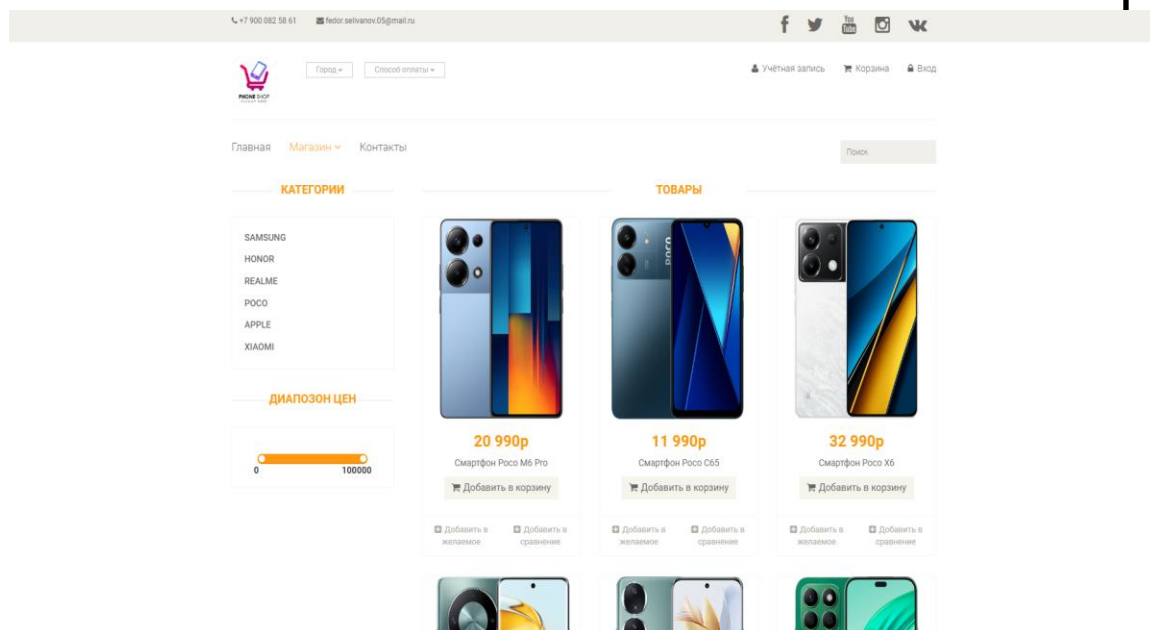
+7 900 082 58 61 fedor.selivanov.05@mail.ru

PHONE SHOP

Город ▾ Способ оплаты ▾

Учётная запись Корзина Вход

Главная Магазин Контакты

Поиск

КАТЕГОРИИ

SAMSUNG
HONOR
REALME
POCO
APPLE
XIAOMI

ДИАПОЗОН ЦЕН

0 100000

ТОВАРЫ

20 990р
Смартфон Poco M6 Pro
Добавить в корзину
Добавить в желаемое Добавить в сравнение

11 990р
Смартфон Poco C65
Добавить в корзину
Добавить в желаемое Добавить в сравнение

32 990р
Смартфон Poco X6
Добавить в корзину
Добавить в желаемое Добавить в сравнение